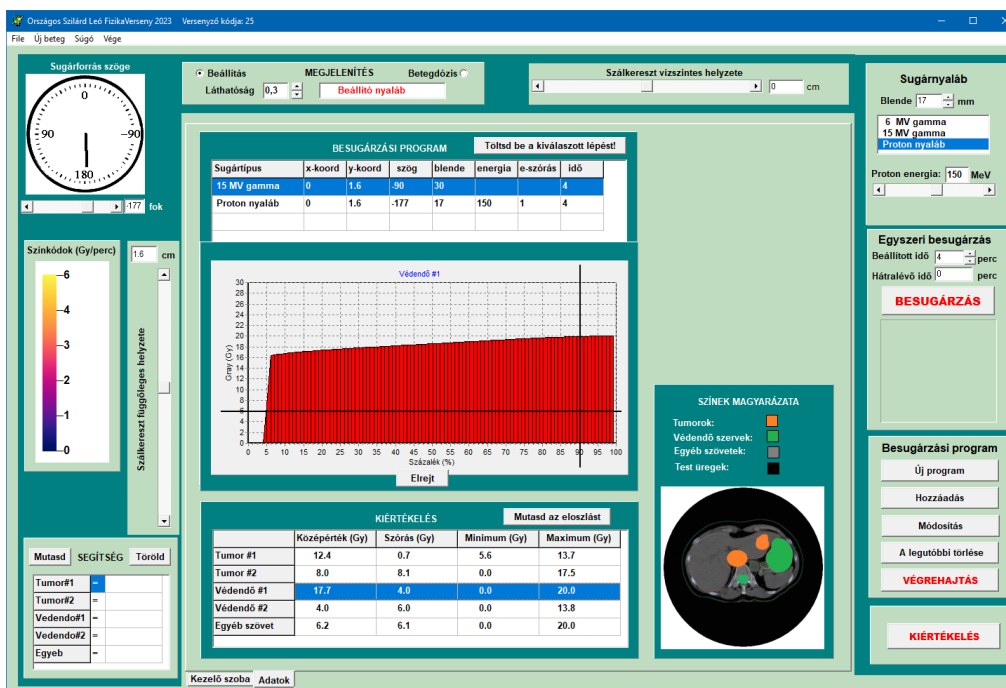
Országos Szilárd Leó FizikaVerseny 2023 Versenyző kódja: 25

File Új beteg Súgó Vége

Sugárforrás szöge

0
90
-90
180

-177 fok

Beállítás MEGJELENÍTÉS Betegdózis
Láthatóság 0,3 Beállító nyaláb

Szálkereszt vízszintes helyzete
0 cm

Sugárnyaláb
Blende 17 mm
6 MV gamma
15 MV gamma
Proton nyaláb

Proton energia: 150 MeV

Színkódok (Gy/perc)
6
4
3
2
1
0

1.6 cm

Szálkereszt függőleges helyzete

BESUGÁRZÁSI PROGRAM
Toltsd be a kiválasztott lépést!

| Sugártípus | x-koord | y-koord | szög | blende | energia | e-szórás | idő |
|---|---|---|---|---|---|---|---|
| 15 MV gamma | 0 | 1.6 | -90 | 30 | | | 4 |
| Proton nyaláb | 0 | 1.6 | -177 | 17 | 150 | 1 | 4 |

Védendő #1
Gray (Gy)
30 28 26 24 22 20 18 16 14 12 10 8 6 4 2 0
0 5 10 15 20 25 30 35 40 45 50 55 60 65 70 75 80 85 90 95 100
Százalék (%)

Elrejt

Egyszeri besugárzás
Beállított idő 4 perc
Hátralévő idő 0 perc
BESUGÁRZÁS

SZÍNEK MAGYARÁZATA
Tumorok:
Védendő szervek:
Egyéb szövetek:
Test üregek:

Besugárzási program
Új program
Hozzáadás
Módosítás
A legutóbbi törlése
VÉGREHAJTÁS

KIÉRTÉKELÉS
Mutasd az eloszlást

| | Középérték (Gy) | Szórás (Gy) | Minimum (Gy) | Maximum (Gy) |
|---|---|---|---|---|
| Tumor #1 | 12.4 | 0.7 | 5.6 | 13.7 |
| Tumor #2 | 8.0 | 8.1 | 0.0 | 17.5 |
| Védendő #1 | 17.7 | 4.0 | 0.0 | 20.0 |
| Védendő #2 | 4.0 | 6.0 | 0.0 | 13.8 |
| Egyéb szövet | 6.2 | 6.1 | 0.0 | 20.0 |

KIÉRTÉKELÉS

Mutasd SEGÍTSÉG Töröld
Tumor#1 =
Tumor#2 =
Vedendo#1 =
Vedendo#2 =
Egyeb =

Kezelő szoba Adatok